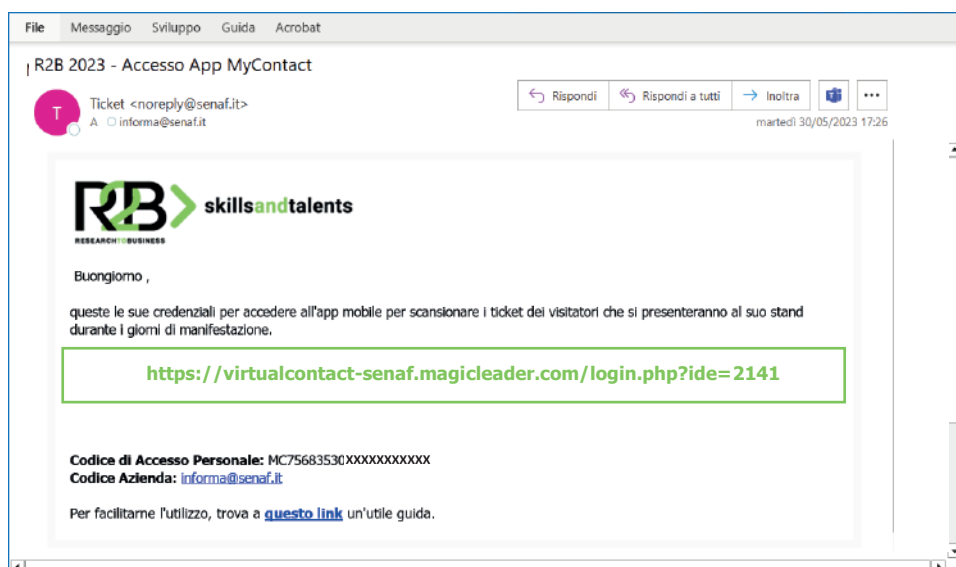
File Messaggio Sviluppo Guida Acrobat

R2B 2023 - Accesso App MyContact

T

Ticket <noreply@senaf.it>
A informa@senaf.it

Rispondi Rispondi a tutti Inoltra ...

martedì 30/05/2023 17:26

R2B skillsandtalents
RESEARCHTOBUSINESS

Buongiorno ,

queste le sue credenziali per accedere all'app mobile per scansionare i ticket dei visitatori che si presenteranno al suo stand durante i giorni di manifestazione.

https://virtualcontact-senaf.magicleader.com/login.php?ide=2141

Codice di Accesso Personale: MC75683530XXXXXXXXXXX
Codice Azienda: informa@senaf.it

Per facilitarne l'utilizzo, trova a questo link un'utile guida.